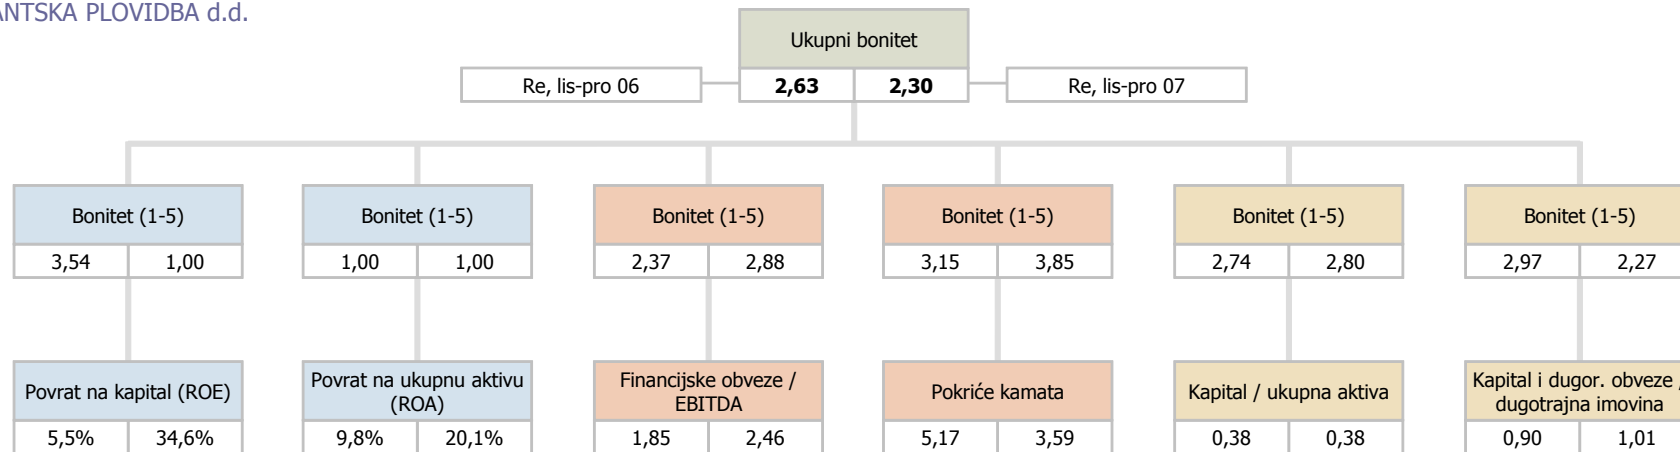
ANTSKA PLOVIDBA d.d.

Ukupni bonitet

Re, lis-pro 06 | 2,63 | 2,30 | Re, lis-pro 07

Bonitet (1-5)
3,54 | 1,00

Povrat na kapital (ROE)
5,5% | 34,6%

Bonitet (1-5)
1,00 | 1,00

Povrat na ukupnu aktivu (ROA)
9,8% | 20,1%

Bonitet (1-5)
2,37 | 2,88

Financijske obveze / EBITDA
1,85 | 2,46

Bonitet (1-5)
3,15 | 3,85

Pokriće kamata
5,17 | 3,59

Bonitet (1-5)
2,74 | 2,80

Kapital / ukupna aktiva
0,38 | 0,38

Bonitet (1-5)
2,97 | 2,27

Kapital i dugor. obveze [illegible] dugotrajna imovina
0,90 | 1,01